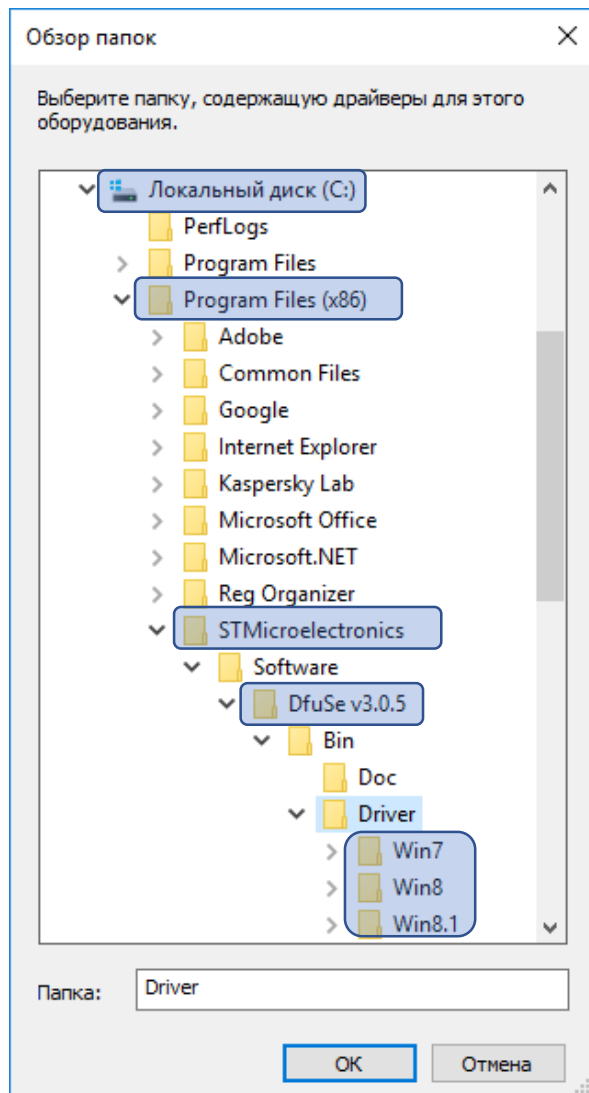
Обзор папок

Выберите папку, содержащую драйверы для этого оборудования.

Локальный диск (C:)
PerfLogs
Program Files
Program Files (x86)
Adobe
Common Files
Google
Internet Explorer
Kaspersky Lab
Microsoft Office
Microsoft.NET
Reg Organizer
STMicroelectronics
Software
DfuSe v3.0.5
Bin
Doc
Driver
Win7
Win8
Win8.1

Папка: Driver

OK
Отмена